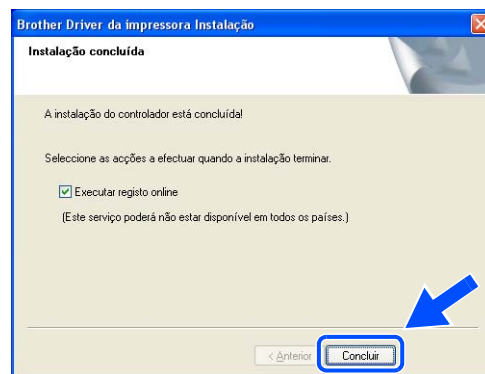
Brother Driver da impressora Instalação

Instalação concluída

A instalação do controlador está concluída!

Seleccione as acções a efectuar quando a instalação terminar.

Executar registo online

(Este serviço poderá não estar disponível em todos os países.)

< Anterior

Concluir